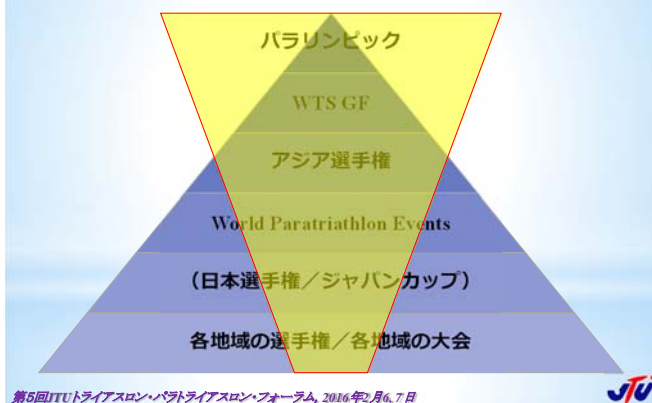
パラリンピック

WTS GF

アジア選手権

World Paratriathlon Events

（日本選手権／ジャパンカップ）

各地域の選手権／各地域の大会

第5回JTUトライアスロン・パラトライアスロン・フォーラム, 2016年2月6, 7日

JTU